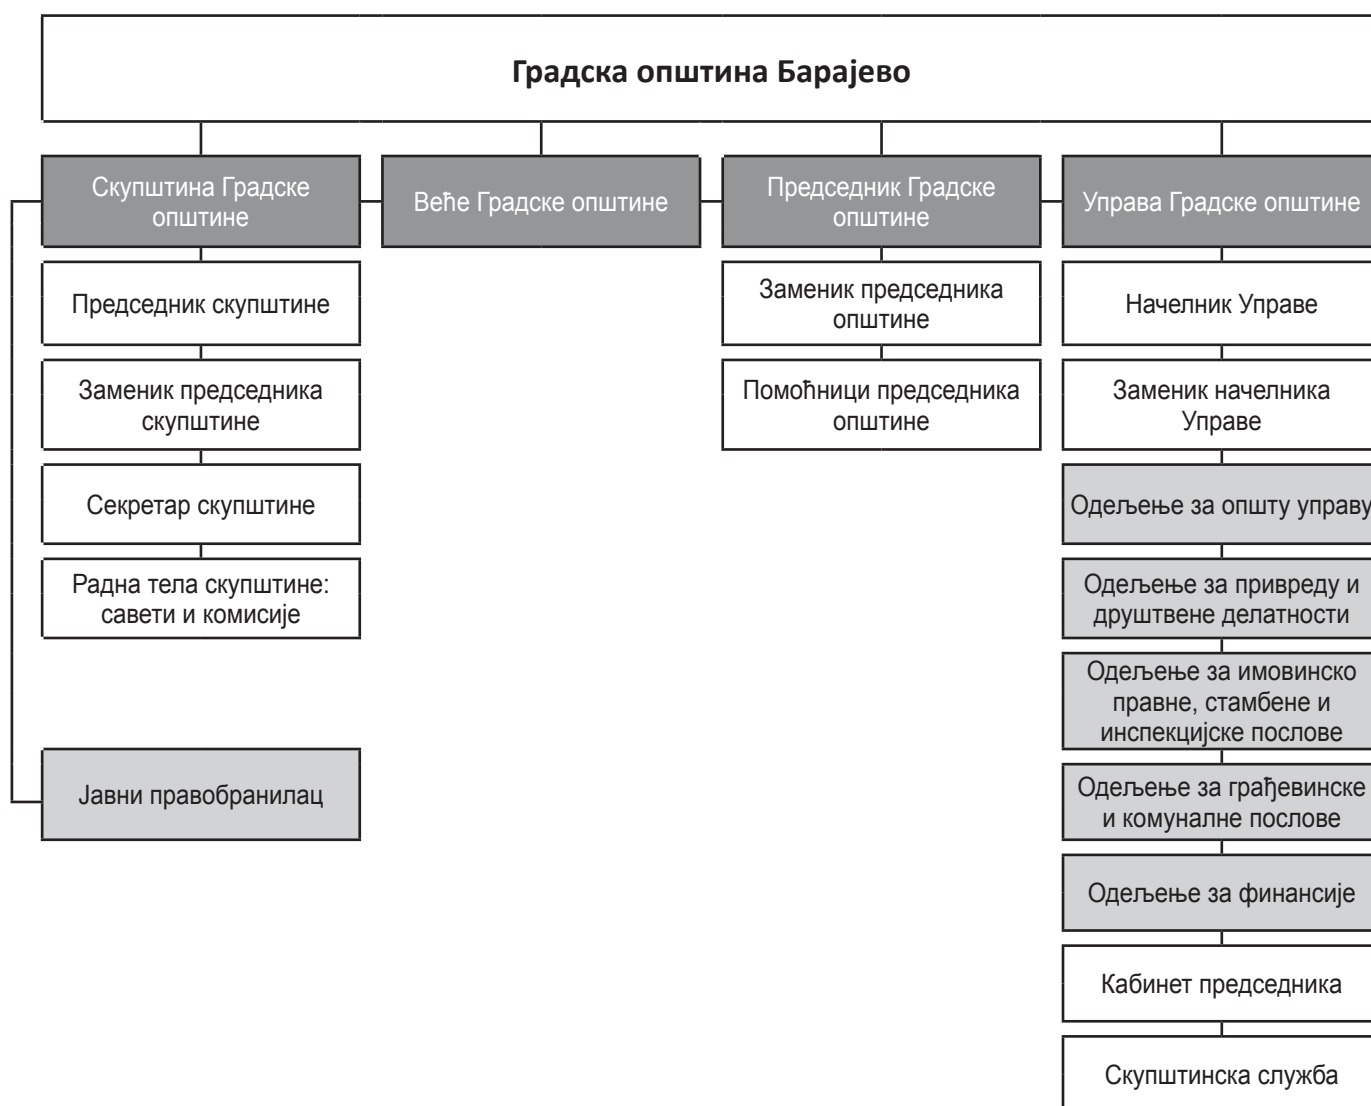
Градска општина Барајево

Скупштина Градске општине

Председник скупштине

Заменик председника скупштине

Секретар скупштине

Радна тела скупштине: савети и комисије

Јавни правобранилац

Веће Градске општине

Председник Градске општине

Заменик председника општине

Помоћници председника општине

Управа Градске општине

Начелник Управе

Заменик начелника Управе

Одељење за општу управу

Одељење за привреду и друштвене делатности

Одељење за имовинско правне, стамбене и инспекцијске послове

Одељење за грађевинске и комуналне послове

Одељење за финансије

Кабинет председника

Скупштинска служба